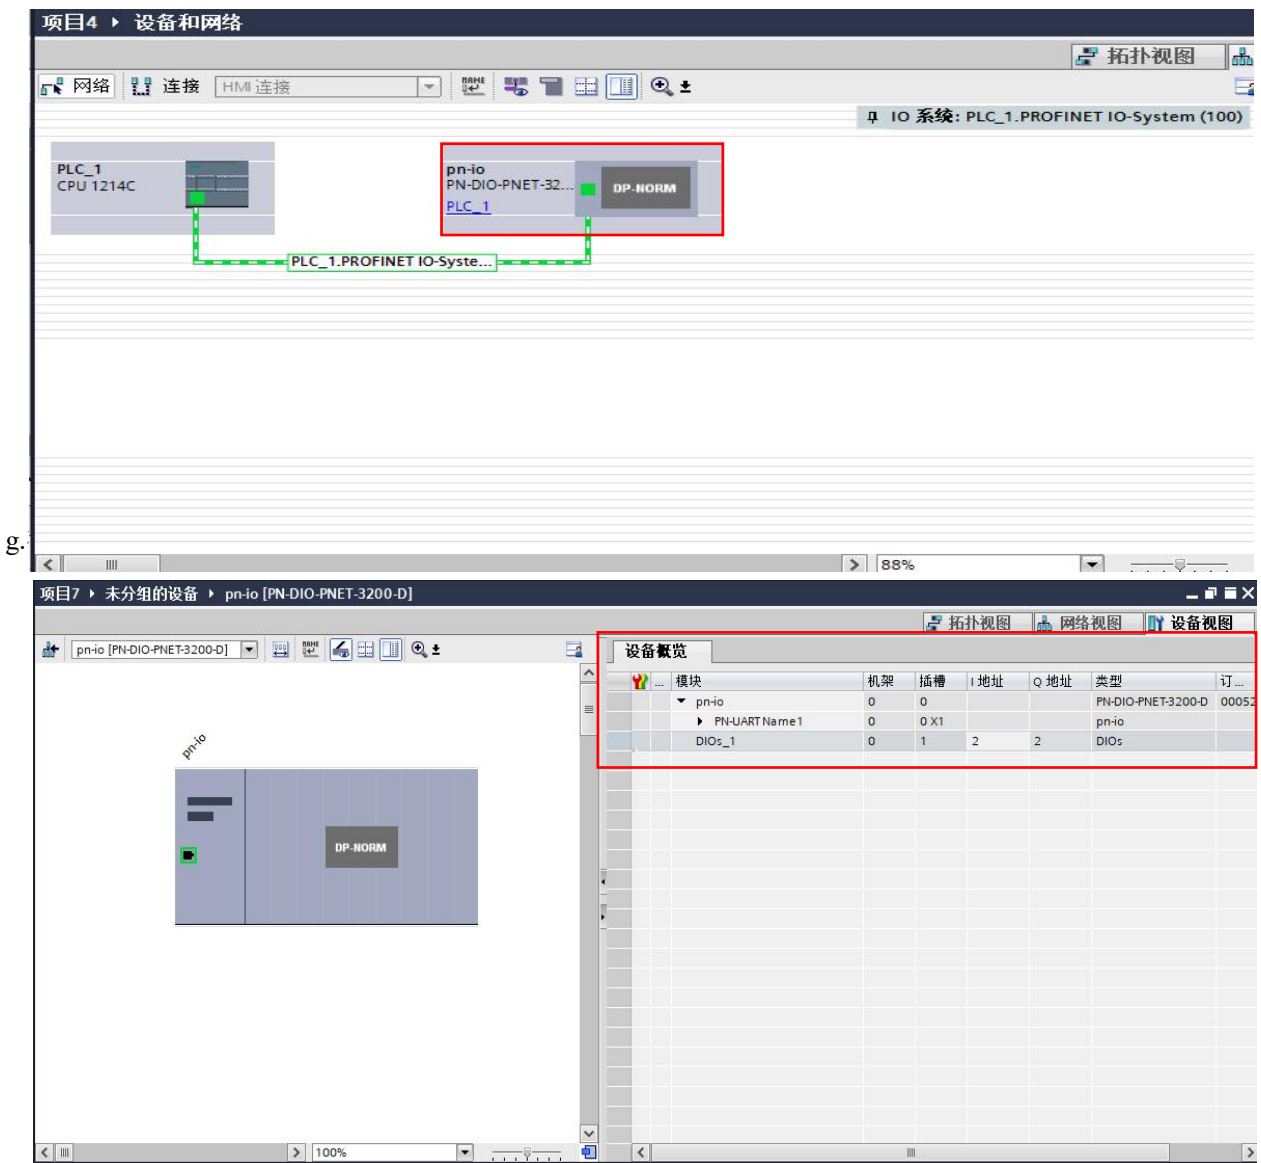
项目4 ▸ 设备和网络

拓扑视图

网络 连接 HMI 连接

IO 系统: PLC_1.PROFINET IO-System (100)

PLC_1
CPU 1214C

pn-io
PN-DIO-PNET-32...
PLC_1

DP-NORM

PLC_1.PROFINET IO-Syste...

g.

88%

项目7 ▸ 未分组的设备 ▸ pn-io [PN-DIO-PNET-3200-D]

拓扑视图 网络视图 设备视图

pn-io [PN-DIO-PNET-3200-D]

设备概览

pn-io

DP-NORM

| ... | 模块 | 机架 | 插槽 | I 地址 | Q 地址 | 类型 | 订... |
|---|---|---|---|---|---|---|---|
| | pn-io | 0 | 0 | | | PN-DIO-PNET-3200-D | 00052 |
| | PN-UART Name1 | 0 | 0 X1 | | | pn-io | |
| | DIOs_1 | 0 | 1 | 2 | 2 | DIOs | |

100%